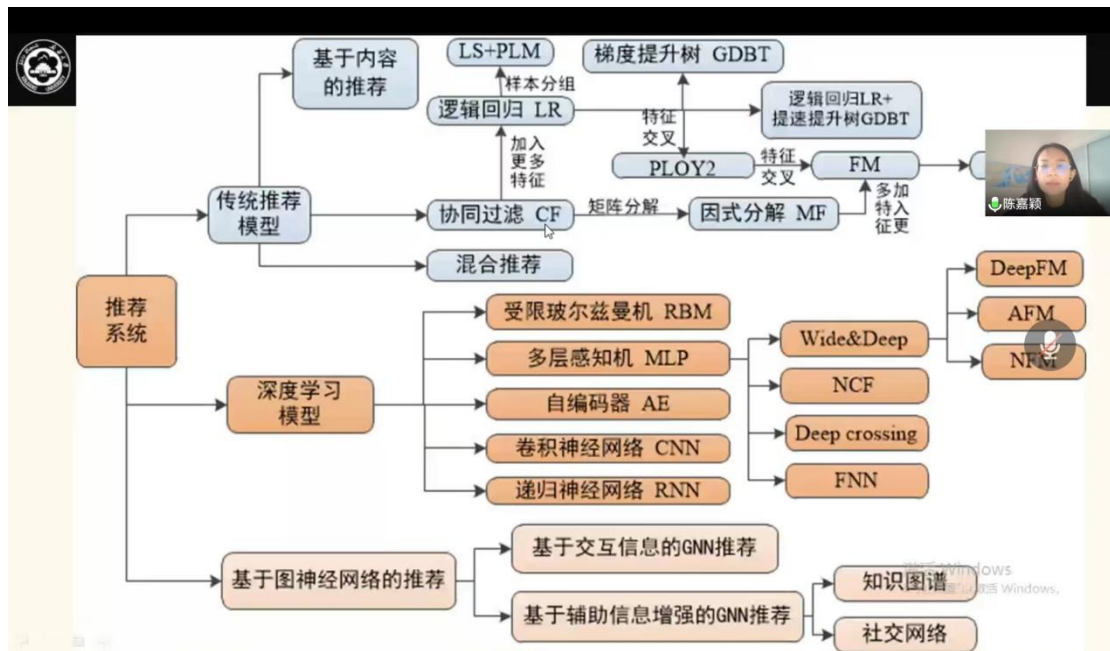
基于内容的推荐

LS+PLM

样本分组

逻辑回归 LR

梯度提升树 GDBT

特征交叉

逻辑回归LR+提速提升树GDBT

加入更多特征

PLOY2

特征交叉

FM

多加特入征更

陈嘉颖

传统推荐模型

协同过滤 CF

矩阵分解

因式分解 MF

混合推荐

推荐系统

DeepFM

AFM

受限玻尔兹曼机 RBM

多层感知机 MLP

Wide&Deep

NFM

深度学习模型

自编码器 AE

NCF

卷积神经网络 CNN

Deep crossing

递归神经网络 RNN

FNN

基于交互信息的GNN推荐

基于图神经网络的推荐

激活 Windows

转到"设置"以激活 Windows。

知识图谱

基于辅助信息增强的GNN推荐

社交网络